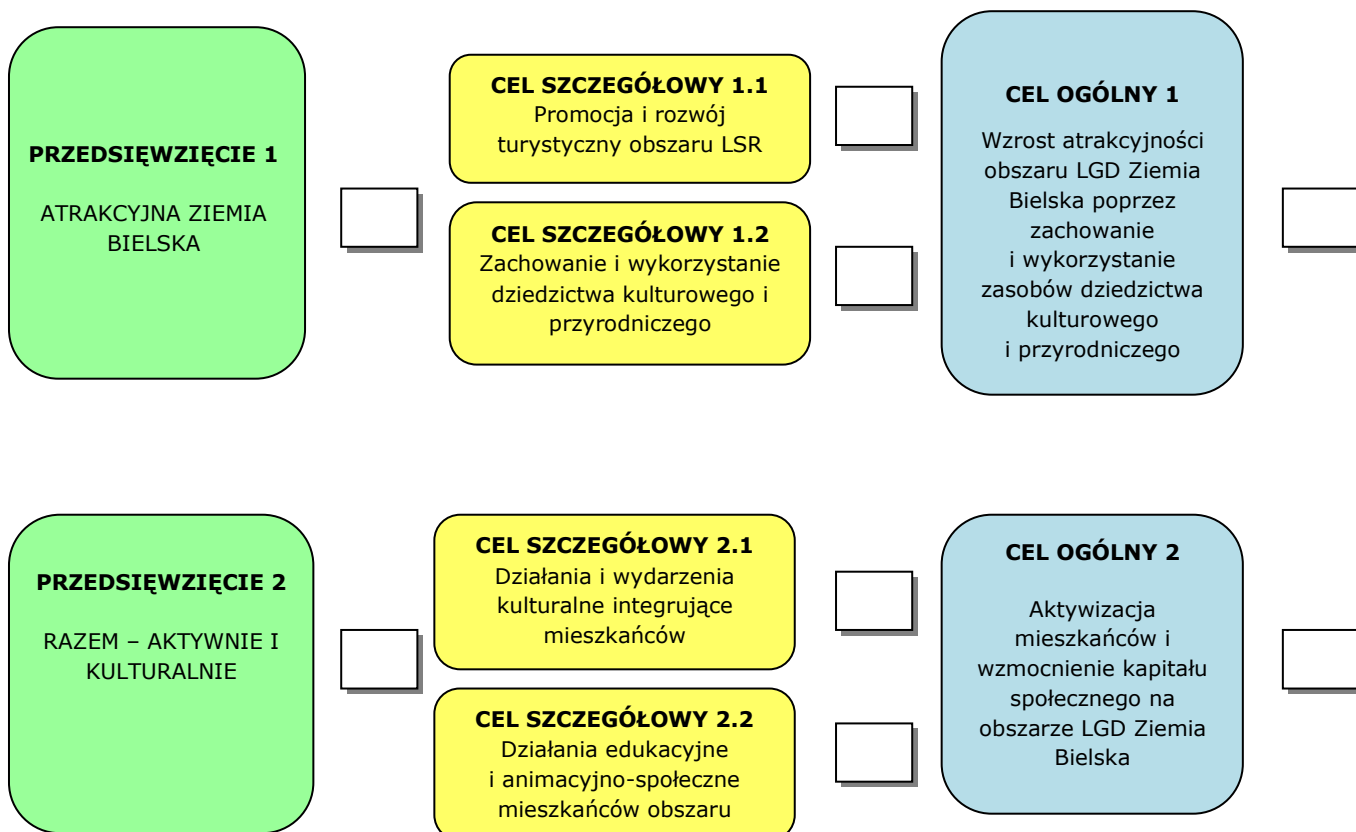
**PRZEDSIĘWZIĘCIE 1**

ATRAKCYJNA ZIEMIA BIELSKA

**CEL SZCZEGÓŁOWY 1.1**
Promocja i rozwój turystyczny obszaru LSR

**CEL SZCZEGÓŁOWY 1.2**
Zachowanie i wykorzystanie dziedzictwa kulturowego i przyrodniczego

**CEL OGÓLNY 1**

Wzrost atrakcyjności obszaru LGD Ziemia Bielska poprzez zachowanie i wykorzystanie zasobów dziedzictwa kulturowego i przyrodniczego

**PRZEDSIĘWZIĘCIE 2**

RAZEM – AKTYWNIE I KULTURALNIE

**CEL SZCZEGÓŁOWY 2.1**
Działania i wydarzenia kulturalne integrujące mieszkańców

**CEL SZCZEGÓŁOWY 2.2**
Działania edukacyjne i animacyjno-społeczne mieszkańców obszaru

**CEL OGÓLNY 2**

Aktywizacja mieszkańców i wzmocnienie kapitału społecznego na obszarze LGD Ziemia Bielska